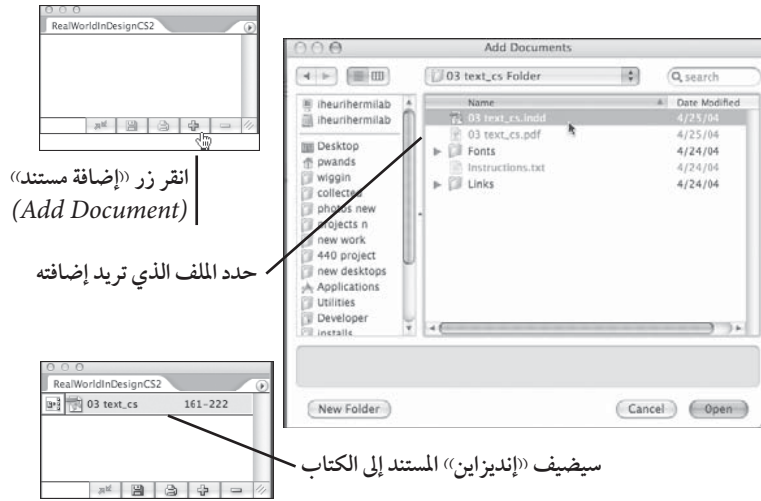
RealWorldInDesignCS2

انقر زر «إضافة مستند» (Add Document)

Add Documents

03 text_cs Folder

search

iheurihermilab
iheurihermilab
Desktop
pwands
wiggin
collected
photos new
projects n
new work
440 project
new desktops
Applications
Utilities
Developer
installs

| Name | Date Modified |
|---|---|
| 03 text_cs.indd | 4/25/04 |
| 03 text_cs.pdf | 4/25/04 |
| Fonts | 4/24/04 |
| Instructions.txt | 4/24/04 |
| Links | 4/24/04 |

حدد الملف الذي تريد إضافته

New Folder

Cancel

Open

RealWorldInDesignCS2

03 text_cs 161–222

سيضيف «إنديزاين» المستند إلى الكتاب